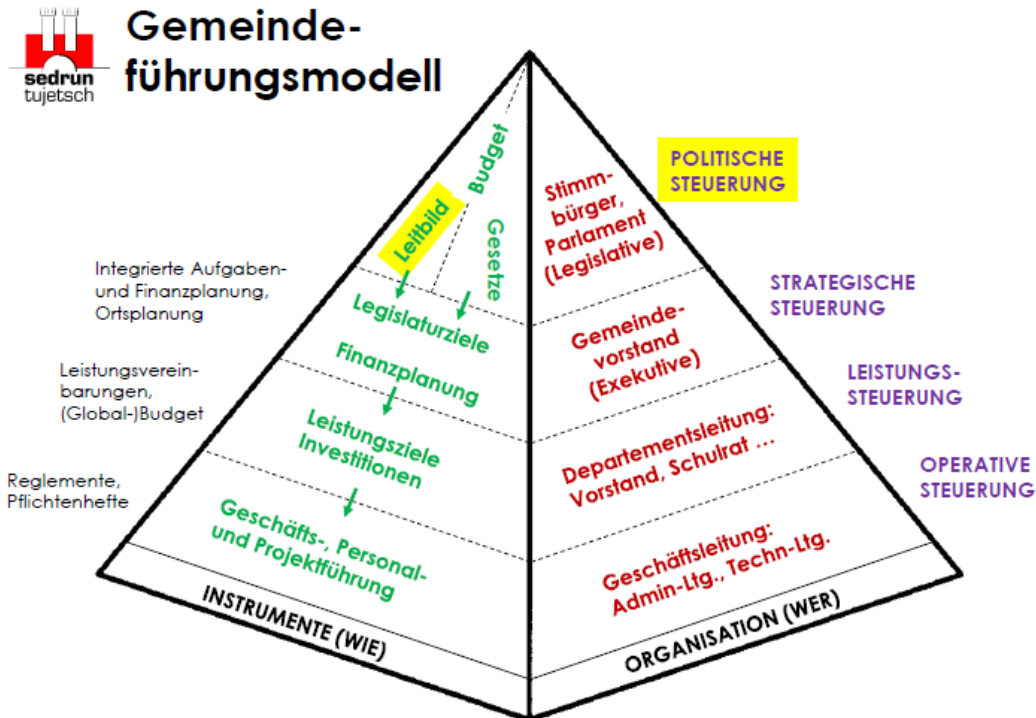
sedrun
tujetsch

Gemeindeführungsmodell

Budget
Leitbild
Gesetze
Legislaturziele
Finanzplanung
Leistungsziele
Investitionen
Geschäfts-, Personal- und Projektführung

Stimmbürger, Parlament (Legislative)
Gemeindevorstand (Exekutive)
Departementsleitung: Vorstand, Schulrat …
Geschäftsleitung: Admin-Ltg., Techn-Ltg.

POLITISCHE STEUERUNG

STRATEGISCHE STEUERUNG

LEISTUNGS-STEUERUNG

OPERATIVE STEUERUNG

Integrierte Aufgaben- und Finanzplanung, Ortsplanung

Leistungsvereinbarungen, (Global-)Budget

Reglemente, Pflichtenhefte

INSTRUMENTE (WIE)

ORGANISATION (WER)